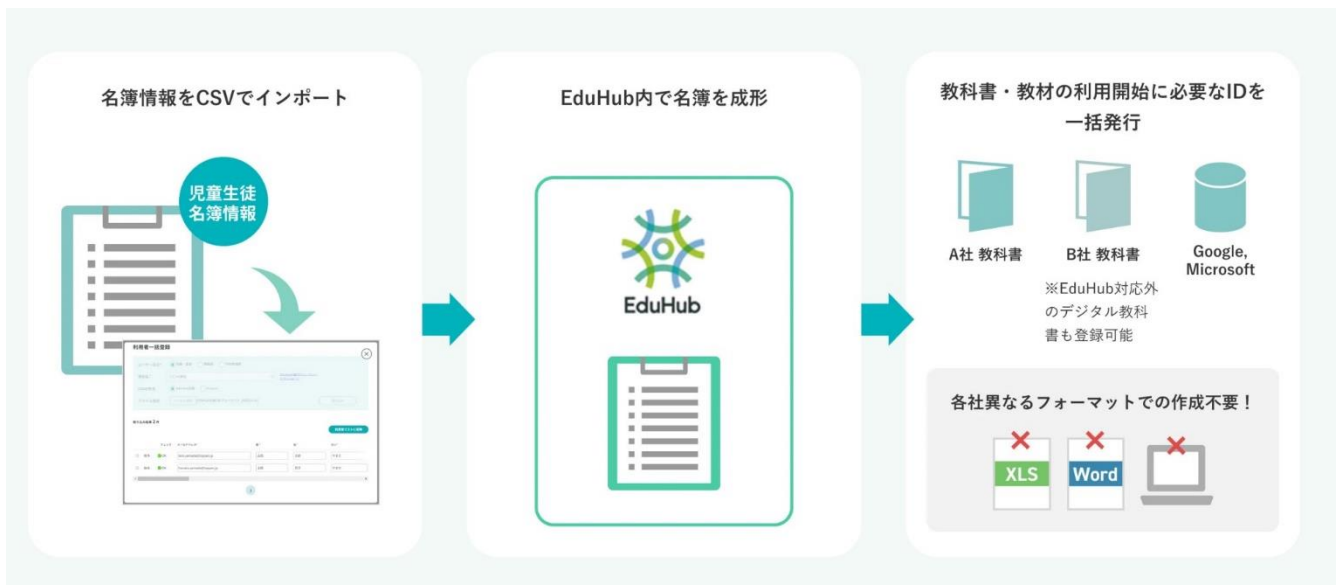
名簿情報をCSVでインポート

児童生徒
名簿情報

利用者一括登録

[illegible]

EduHub内で名簿を成形

EduHub

教科書・教材の利用開始に必要なIDを一括発行

A社 教科書

B社 教科書

※EduHub対応外のデジタル教科書も登録可能

Google, Microsoft

各社異なるフォーマットでの作成不要！

XLS

Word